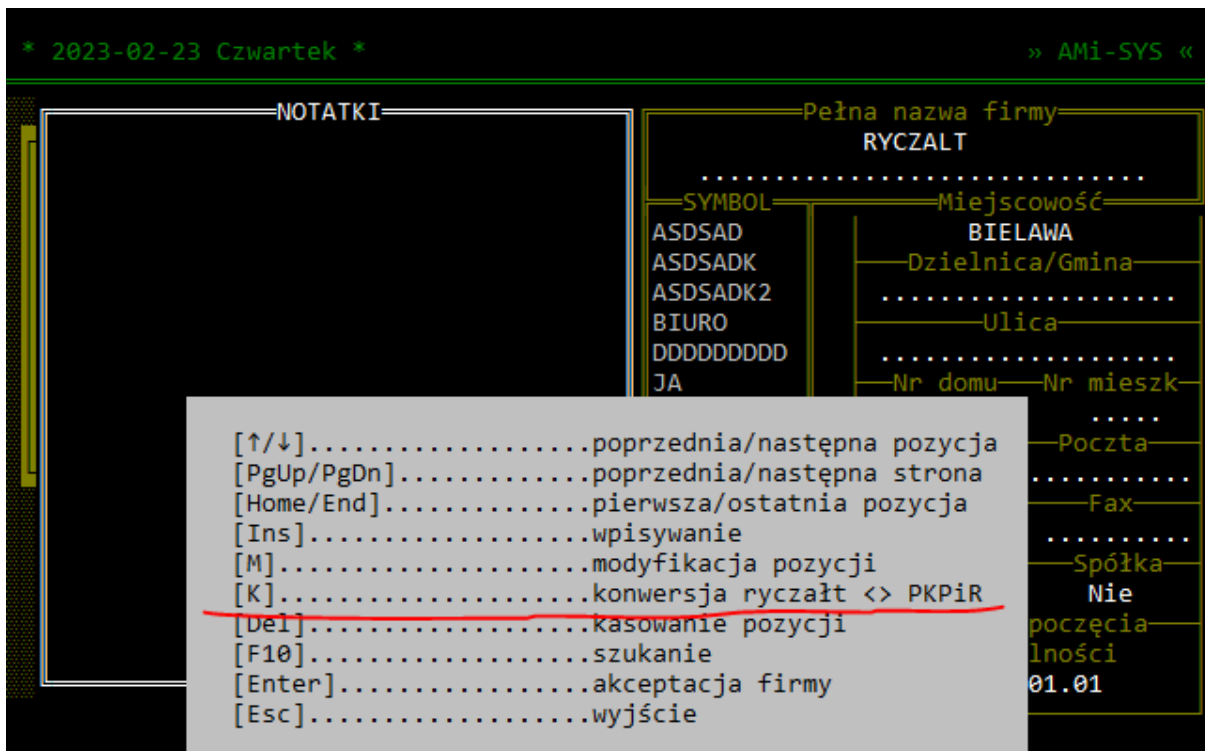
* 2023-02-23 Czwartek *

» AMi-SYS «

NOTATKI

Pełna nazwa firmy
RYCZALT
.............................

SYMBOL
ASDSAD
ASDSADK
ASDSADK2
BIURO
DDDDDDDDD
JA

Miejscowość
BIELAWA
Dzielnica/Gmina
....................
Ulica
....................
Nr domu
Nr mieszk
.....
Poczta
.........
Fax
.........
Spółka
Nie
poczęcia
lności
01.01

[↑/↓]...................poprzednia/następna pozycja
[PgUp/PgDn]..............poprzednia/następna strona
[Home/End]...............pierwsza/ostatnia pozycja
[Ins]...................wpisywanie
[M].....................modyfikacja pozycji
[K].....................konwersja ryczałt <> PKPiR
[Del]...................kasowanie pozycji
[F10]...................szukanie
[Enter].................akceptacja firmy
[Esc]...................wyjście